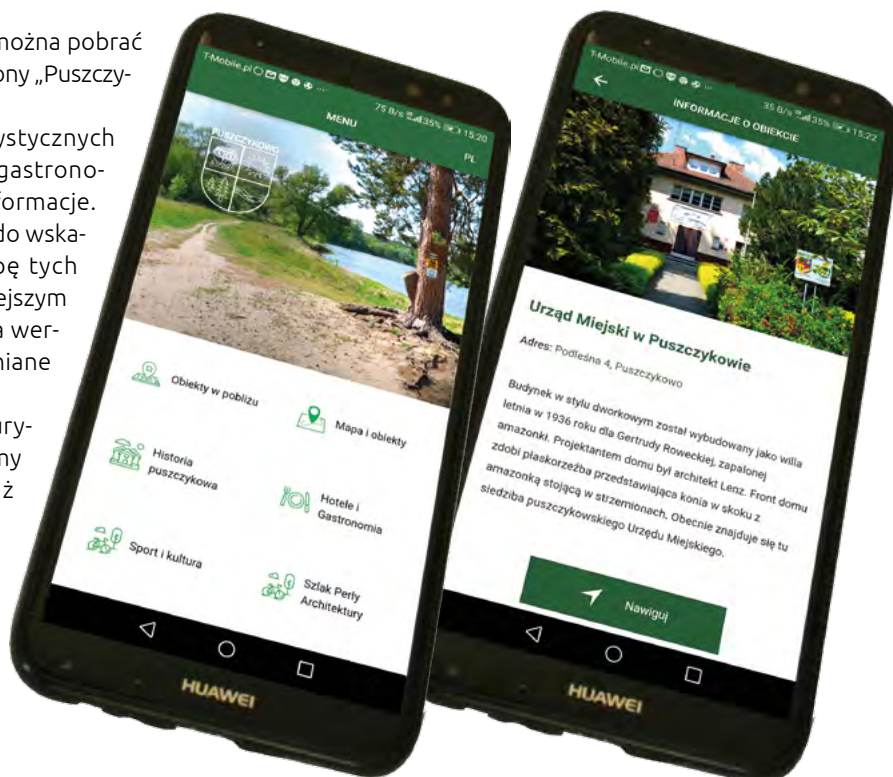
można pobrać
ony „Puszczy-

ystycznych
gastrono-
formacje.
do wska-
pę tych
ejszym
a wer-
niane

ury-
ny
ż

T-Mobile.pl
75 B/s 35% 15:20
MENU
PUSZCZYKOWO
PL

Obiekty w pobliżu
Mapa i obiekty
Historia puszczykowa
Hotele i Gastronomia
Sport i kultura
Szlak Perły Architektury

HUAWEI

T-Mobile.pl
35 B/s 35% 15:22
INFORMACJE O OBIEKCIE

Urząd Miejski w Puszczykowie

Adres: Podleśna 4, Puszczykowo

Budynek w stylu dworkowym został wybudowany jako willa letnia w 1936 roku dla Gertrudy Roweckiej, zapalonej amazonki. Projektantem domu był architekt Lenz. Front domu zdobi płaskorzeźba przedstawiająca konia w skoku z amazonką stojącą w strzemionach. Obecnie znajduje się tu siedziba puszczykowskiego Urzędu Miejskiego.

Nawiguj

HUAWEI